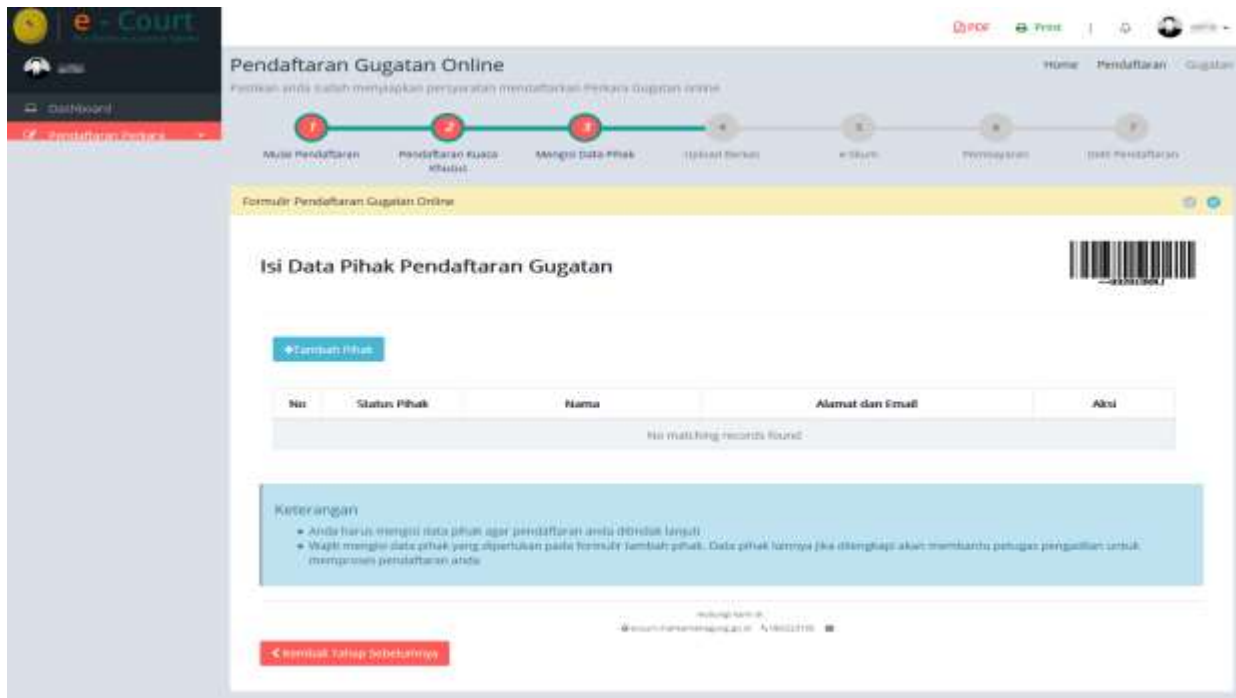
e - Court

PDF Print

Dashboard
Pendaftaran Perkara

Pendaftaran Gugatan Online

Home Pendaftaran Gugatan

Pastikan anda sudah menyiapkan persyaratan mendaftarkan Perkara Gugatan online

1 Mulai Pendaftaran
2 Pendaftaran Kuasa Khusus
3 Mengisi Data Pihak
4 Upload Berkas
5 e-Skum
6 Pembayaran
7 Nomor Pendaftaran

Formulir Pendaftaran Gugatan Online

Isi Data Pihak Pendaftaran Gugatan

+Tambah Pihak

| No | Status Pihak | Nama | Alamat dan Email | Aksi |
|---|---|---|---|---|
| No matching records found | | | | |

Keterangan
• Anda harus mengisi data pihak agar pendaftaran anda ditindak lanjuti
• Wajib mengisi data pihak yang diperlukan pada formulir tambah pihak. Data pihak lainnya jika dilengkapi akan membantu petugas pengadilan untuk memproses pendaftaran anda

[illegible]

< Kembali Tahap Sebelumnya